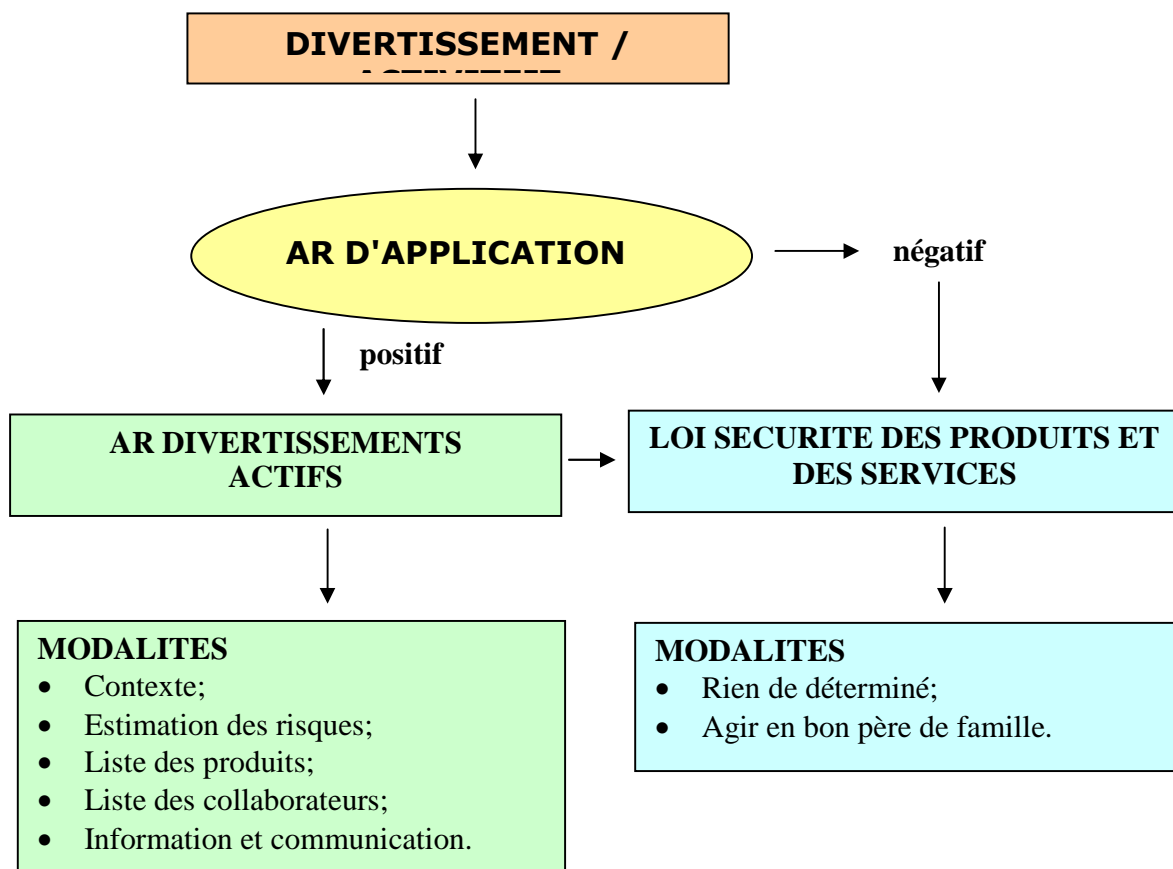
DIVERTISSEMENT / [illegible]

AR D'APPLICATION

négatif

positif

AR DIVERTISSEMENTS ACTIFS

LOI SECURITE DES PRODUITS ET DES SERVICES

MODALITES
- Contexte;
- Estimation des risques;
- Liste des produits;
- Liste des collaborateurs;
- Information et communication.

MODALITES
- Rien de déterminé;
- Agir en bon père de famille.